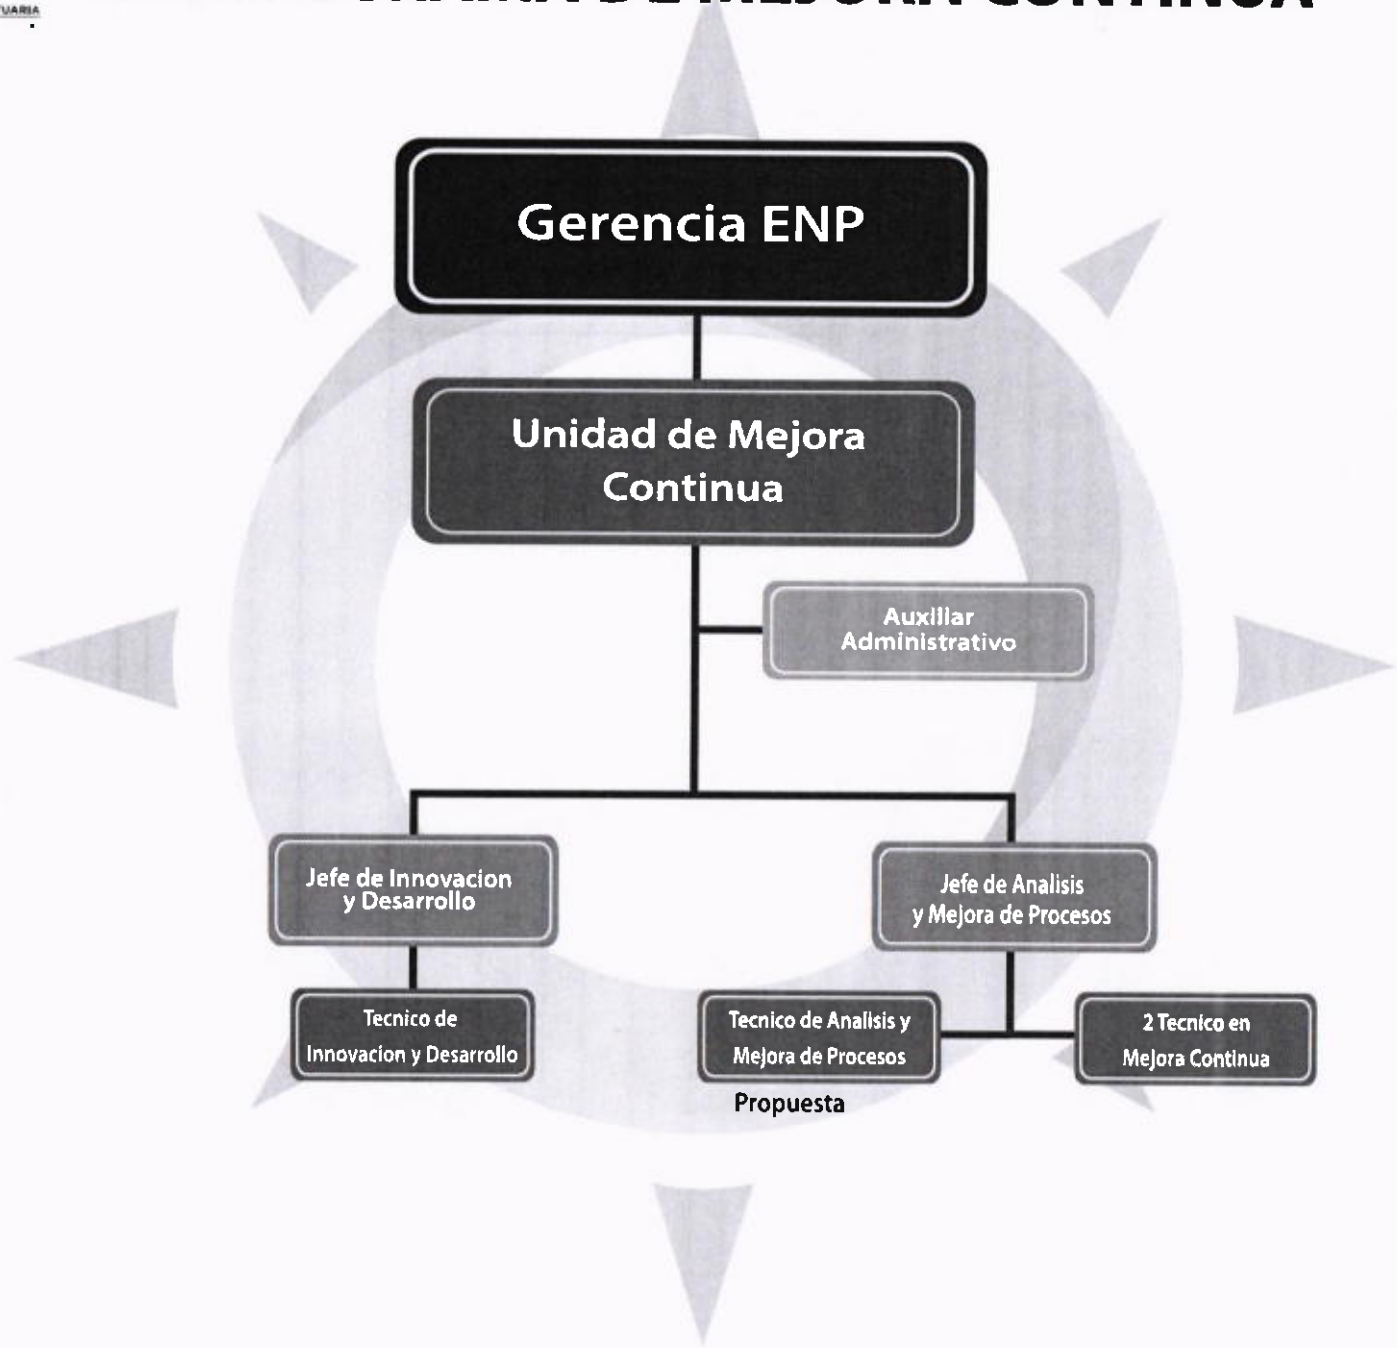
TUARIA

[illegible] DE MEJORA CONTINUA

Gerencia ENP

Unidad de Mejora Continua

Auxiliar Administrativo

Jefe de Innovacion y Desarrollo

Jefe de Analisis y Mejora de Procesos

Tecnico de Innovacion y Desarrollo

Tecnico de Analisis y Mejora de Procesos

2 Tecnico en Mejora Continua

Propuesta